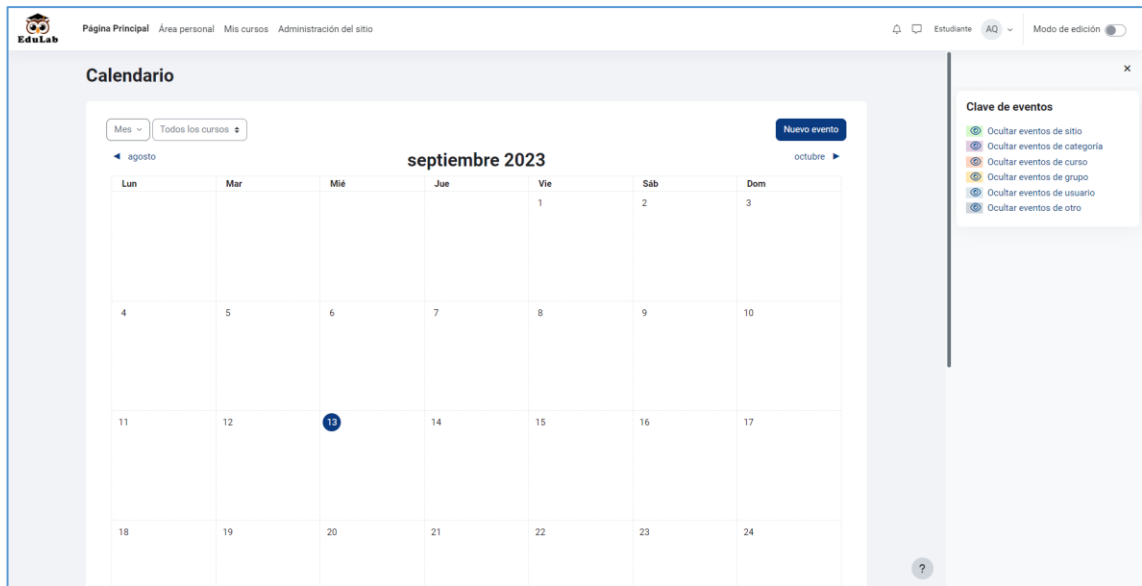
EduLab

Página Principal Área personal Mis cursos Administración del sitio

Estudiante AQ Modo de edición

Calendario

Mes Todos los cursos

Nuevo evento

◄ agosto

septiembre 2023

octubre ►

| Lun | Mar | Mié | Jue | Vie | Sáb | Dom |
|---|---|---|---|---|---|---|
| | | | | 1 | 2 | 3 |
| 4 | 5 | 6 | 7 | 8 | 9 | 10 |
| 11 | 12 | 13 | 14 | 15 | 16 | 17 |
| 18 | 19 | 20 | 21 | 22 | 23 | 24 |

×

Clave de eventos

Ocultar eventos de sitio
Ocultar eventos de categoría
Ocultar eventos de curso
Ocultar eventos de grupo
Ocultar eventos de usuario
Ocultar eventos de otro

?